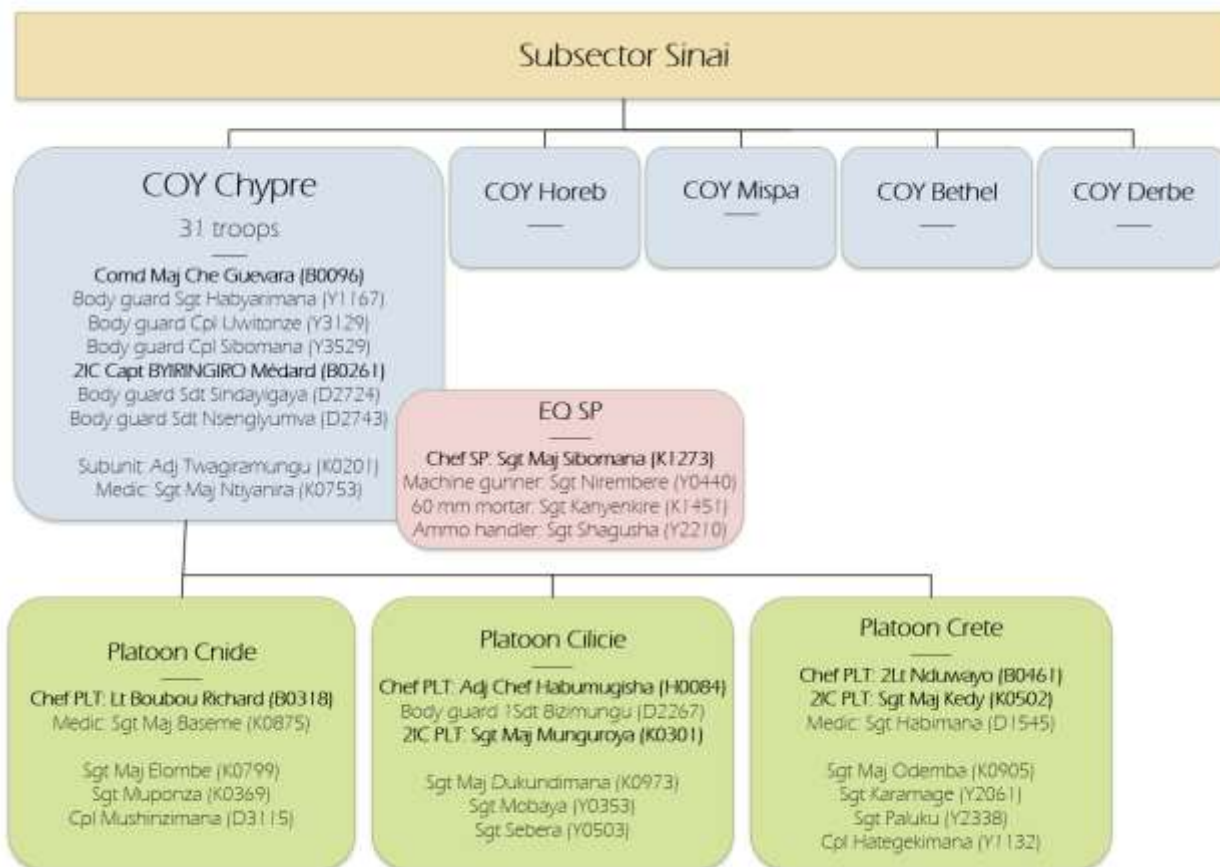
Subsector Sinai

COY Chypre
31 troops
——
Comd Maj Che Guevara (B0096)
Body guard Sgt Habyarimana (Y1167)
Body guard Cpl Uwitonze (Y3129)
Body guard Cpl Sibomana (Y3529)
2IC Capt BYIRINGIRO Médard (B0261)
Body guard Sdt Sindayigaya (D2724)
Body guard Sdt Nsengiyumva (D2743)

Subunit: Adj Twagiramungu (K0201)
Medic: Sgt Maj Ntiyanira (K0753)

COY Horeb
——

COY Mispa
——

COY Bethel
——

COY Derbe
——

EQ SP
——
Chef SP: Sgt Maj Sibomana (K1273)
Machine gunner: Sgt Nirembere (Y0440)
60 mm mortar: Sgt Kanyenkire (K1451)
Ammo handler: Sgt Shagusha (Y2210)

Platoon Cnide
——
Chef PLT: Lt Boubou Richard (B0318)
Medic: Sgt Maj Baseme (K0875)

Sgt Maj Elombe (K0799)
Sgt Muponza (K0369)
Cpl Mushinzimana (D3115)

Platoon Cilicie
——
Chef PLT: Adj Chef Habumugisha (H0084)
Body guard 1Sdt Bizimungu (D2267)
2IC PLT: Sgt Maj Munguroya (K0301)

Sgt Maj Dukundimana (K0973)
Sgt Mobaya (Y0353)
Sgt Sebera (Y0503)

Platoon Crete
——
Chef PLT: 2Lt Nduwayo (B0461)
2IC PLT: Sgt Maj Kedy (K0502)
Medic: Sgt Habimana (D1545)

Sgt Maj Odemba (K0905)
Sgt Karamage (Y2061)
Sgt Paluku (Y2338)
Cpl Hategekimana (Y1132)